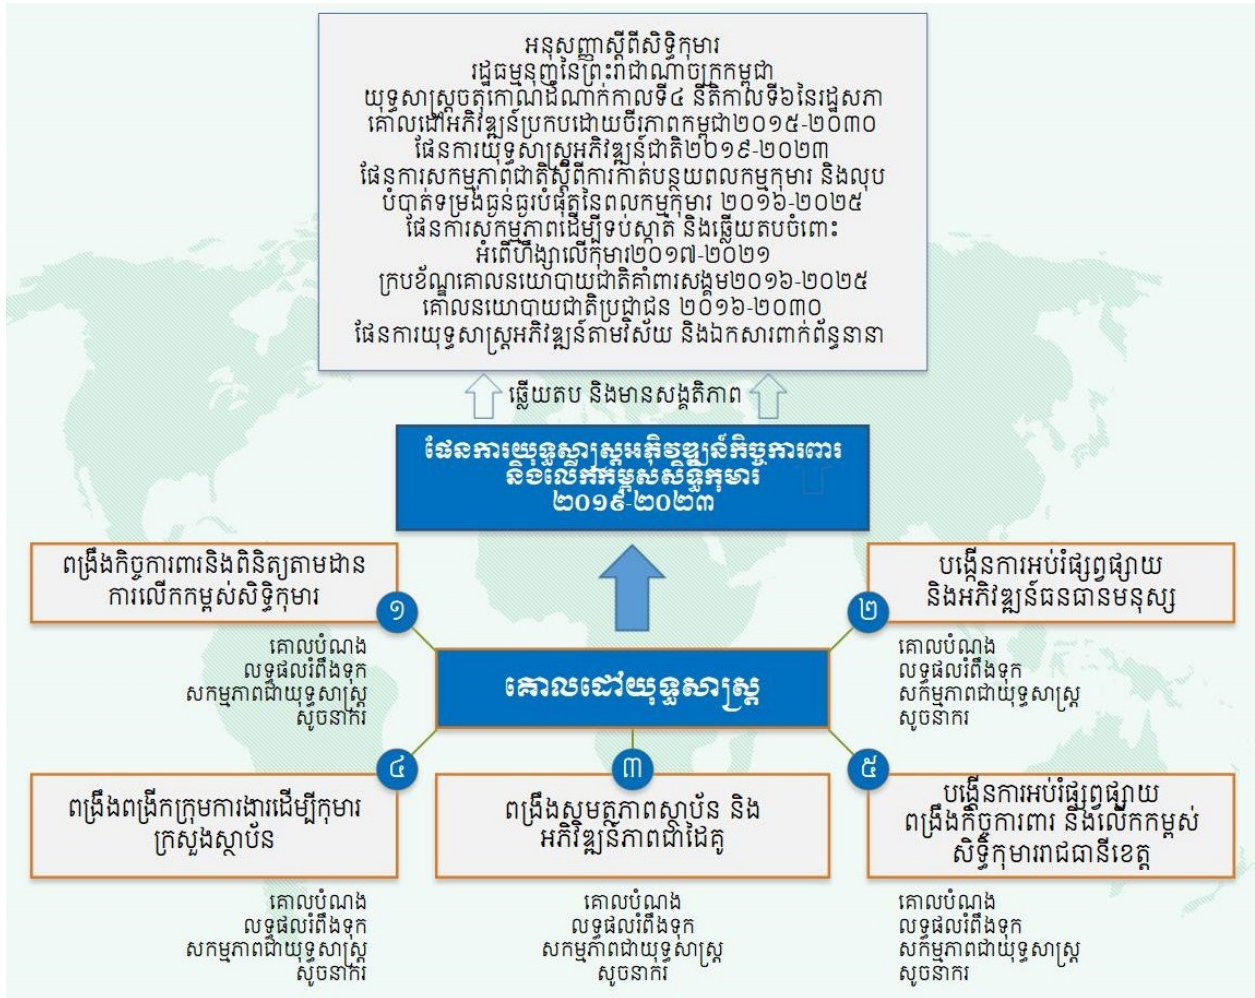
អនុសញ្ញាស្ដីពីសិទ្ធិកុមារ
រដ្ឋធម្មនុញ្ញនៃព្រះរាជាណាចក្រកម្ពុជា
យុទ្ធសាស្រ្តចតុកោណដំណាក់កាលទី៤ នីតិកាលទី៦នៃរដ្ឋសភា
គោលដៅអភិវឌ្ឍន៍ប្រកបដោយចីរភាពកម្ពុជា២០១៥-២០៣០
ផែនការយុទ្ធសាស្រ្តអភិវឌ្ឍន៍ជាតិ២០១៩-២០២៣
ផែនការសកម្មភាពជាតិស្ដីពីការកាត់បន្ថយពលកម្មកុមារ និងលុបបំបាត់ទម្រង់ធ្ងន់ធ្ងរបំផុតនៃពលកម្មកុមារ ២០១៦-២០២៥
ផែនការសកម្មភាពដើម្បីទប់ស្កាត់ និងឆ្លើយតបចំពោះអំពើហិង្សាលើកុមារ២០១៧-២០២១
ក្របខ័ណ្ឌគោលនយោបាយជាតិគាំពារសង្គម២០១៦-២០២៥
គោលនយោបាយជាតិប្រជាជន ២០១៦-២០៣០
ផែនការយុទ្ធសាស្រ្តអភិវឌ្ឍន៍តាមវិស័យ និងឯកសារពាក់ព័ន្ធនានា

ឆ្លើយតប និងមានសង្គតិភាព

ផែនការយុទ្ធសាស្រ្តអភិវឌ្ឍន៍កិច្ចការពារ និងលើកកម្ពស់សិទ្ធិកុមារ ២០១៩-២០២៣

ពង្រឹងកិច្ចការពារនិងពិនិត្យតាមដានការលើកកម្ពស់សិទ្ធិកុមារ
១
គោលបំណង
លទ្ធផលរំពឹងទុក
សកម្មភាពជាយុទ្ធសាស្រ្ត
សូចនាករ

បង្កើនការអប់រំផ្សព្វផ្សាយ និងអភិវឌ្ឍន៍ធនធានមនុស្ស
២
គោលបំណង
លទ្ធផលរំពឹងទុក
សកម្មភាពជាយុទ្ធសាស្រ្ត
សូចនាករ

គោលដៅយុទ្ធសាស្រ្ត

៤
ពង្រឹងពង្រីកក្រុមការងារដើម្បីកុមារក្រសួងស្ថាប័ន
គោលបំណង
លទ្ធផលរំពឹងទុក
សកម្មភាពជាយុទ្ធសាស្រ្ត
សូចនាករ

៣
ពង្រឹងសមត្ថភាពស្ថាប័ន និងអភិវឌ្ឍន៍ភាពជាដៃគូ
គោលបំណង
លទ្ធផលរំពឹងទុក
សកម្មភាពជាយុទ្ធសាស្រ្ត
សូចនាករ

៥
បង្កើនការអប់រំផ្សព្វផ្សាយ ពង្រឹងកិច្ចការពារ និងលើកកម្ពស់សិទ្ធិកុមាររាជធានីខេត្ត
គោលបំណង
លទ្ធផលរំពឹងទុក
សកម្មភាពជាយុទ្ធសាស្រ្ត
សូចនាករ